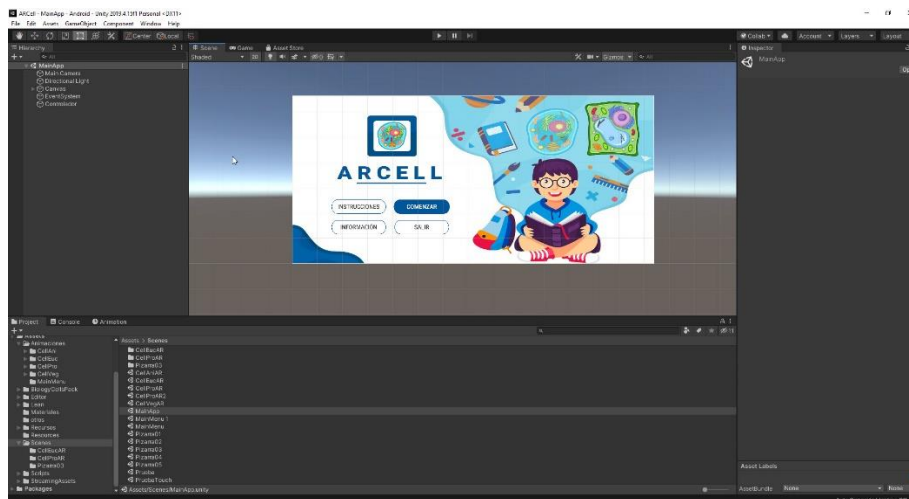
ARCell - MainApp - Android - Unity 2019.4.13f1 Personal <DX11>
File Edit Assets GameObject Component Window Help

Center Local

Collab Account Layers Layout

Hierarchy
MainApp
Main Camera
Directional Light
Canvas
EventSystem
Controlador

Scene Game Asset Store
Shaded 2D
Gizmos

Inspector
MainApp

ARCELL
INSTRUCCIONES
COMENZAR
INFORMACION
SALIR

Project Console Animation

Assets > Scenes
CellBacAR
CellProAR
Pizarra03
CellAniAR
CellBacAR
CellProAR
CellProAR2
CellVegAR
MainApp
MainMenu 1
MainMenu
Pizarra01
Pizarra02
Pizarra03
Pizarra04
Pizarra05
Prueba
PruebaTouch

Animaciones
CellAni
CellBac
CellPro
CellVeg
MainMenu
BiologyCellsPack
Editor
Lean
Materiales
otros
Recursos
Resources
Scenes
CellBacAR
CellProAR
Pizarra03
Scripts
StreamingAssets
Packages

Assets/Scenes/MainApp.unity

Asset Labels
AssetBundle None None